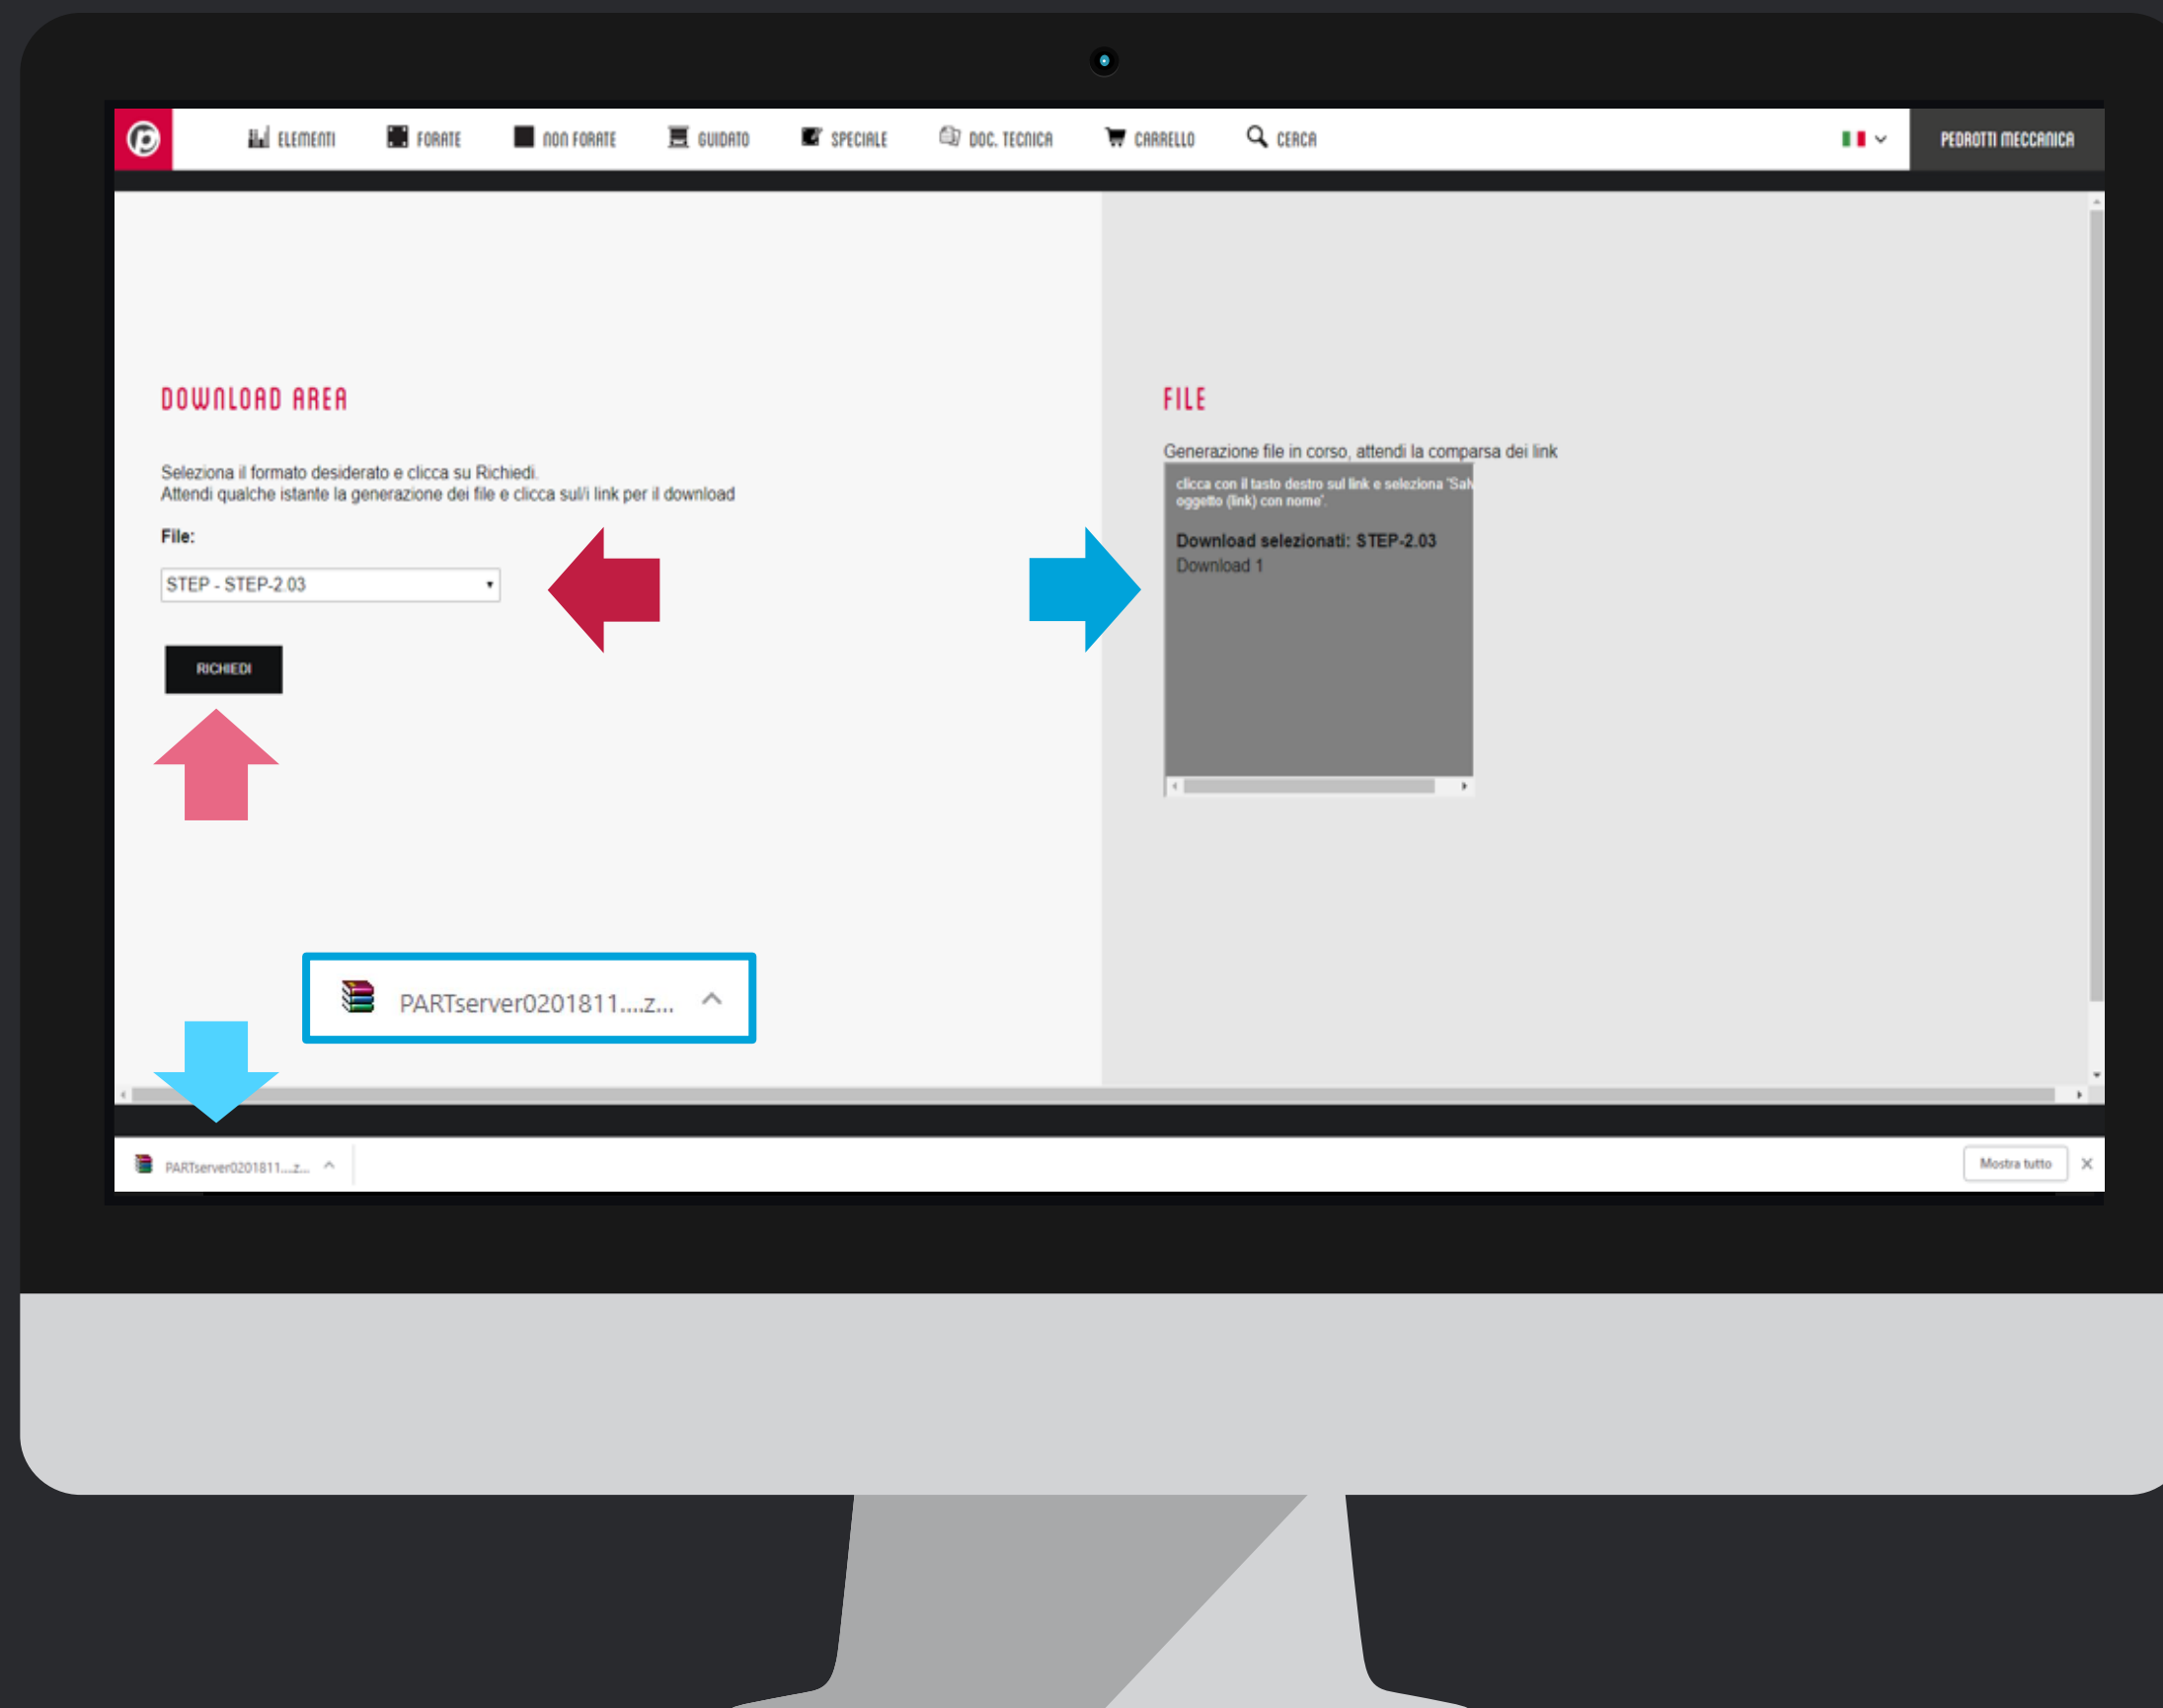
ELEMENTI FORATE NON FORATE GUIDATO SPECIALE DOC. TECNICA CARRELLO CERCA

PEDROTTI MECCANICA

DOWNLOAD AREA

Seleziona il formato desiderato e clicca su Richiedi.
Attendi qualche istante la generazione dei file e clicca sul/i link per il download

File:

STEP - STEP-2.03

RICHIEDI

FILE

Generazione file in corso, attendi la comparsa dei link

clicca con il tasto destro sul link e seleziona 'Sal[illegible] oggetto (link) con nome'.

Download selezionati: STEP-2.03
Download 1

PARTserver0201811....z...

PARTserver0201811....z...

Mostra tutto